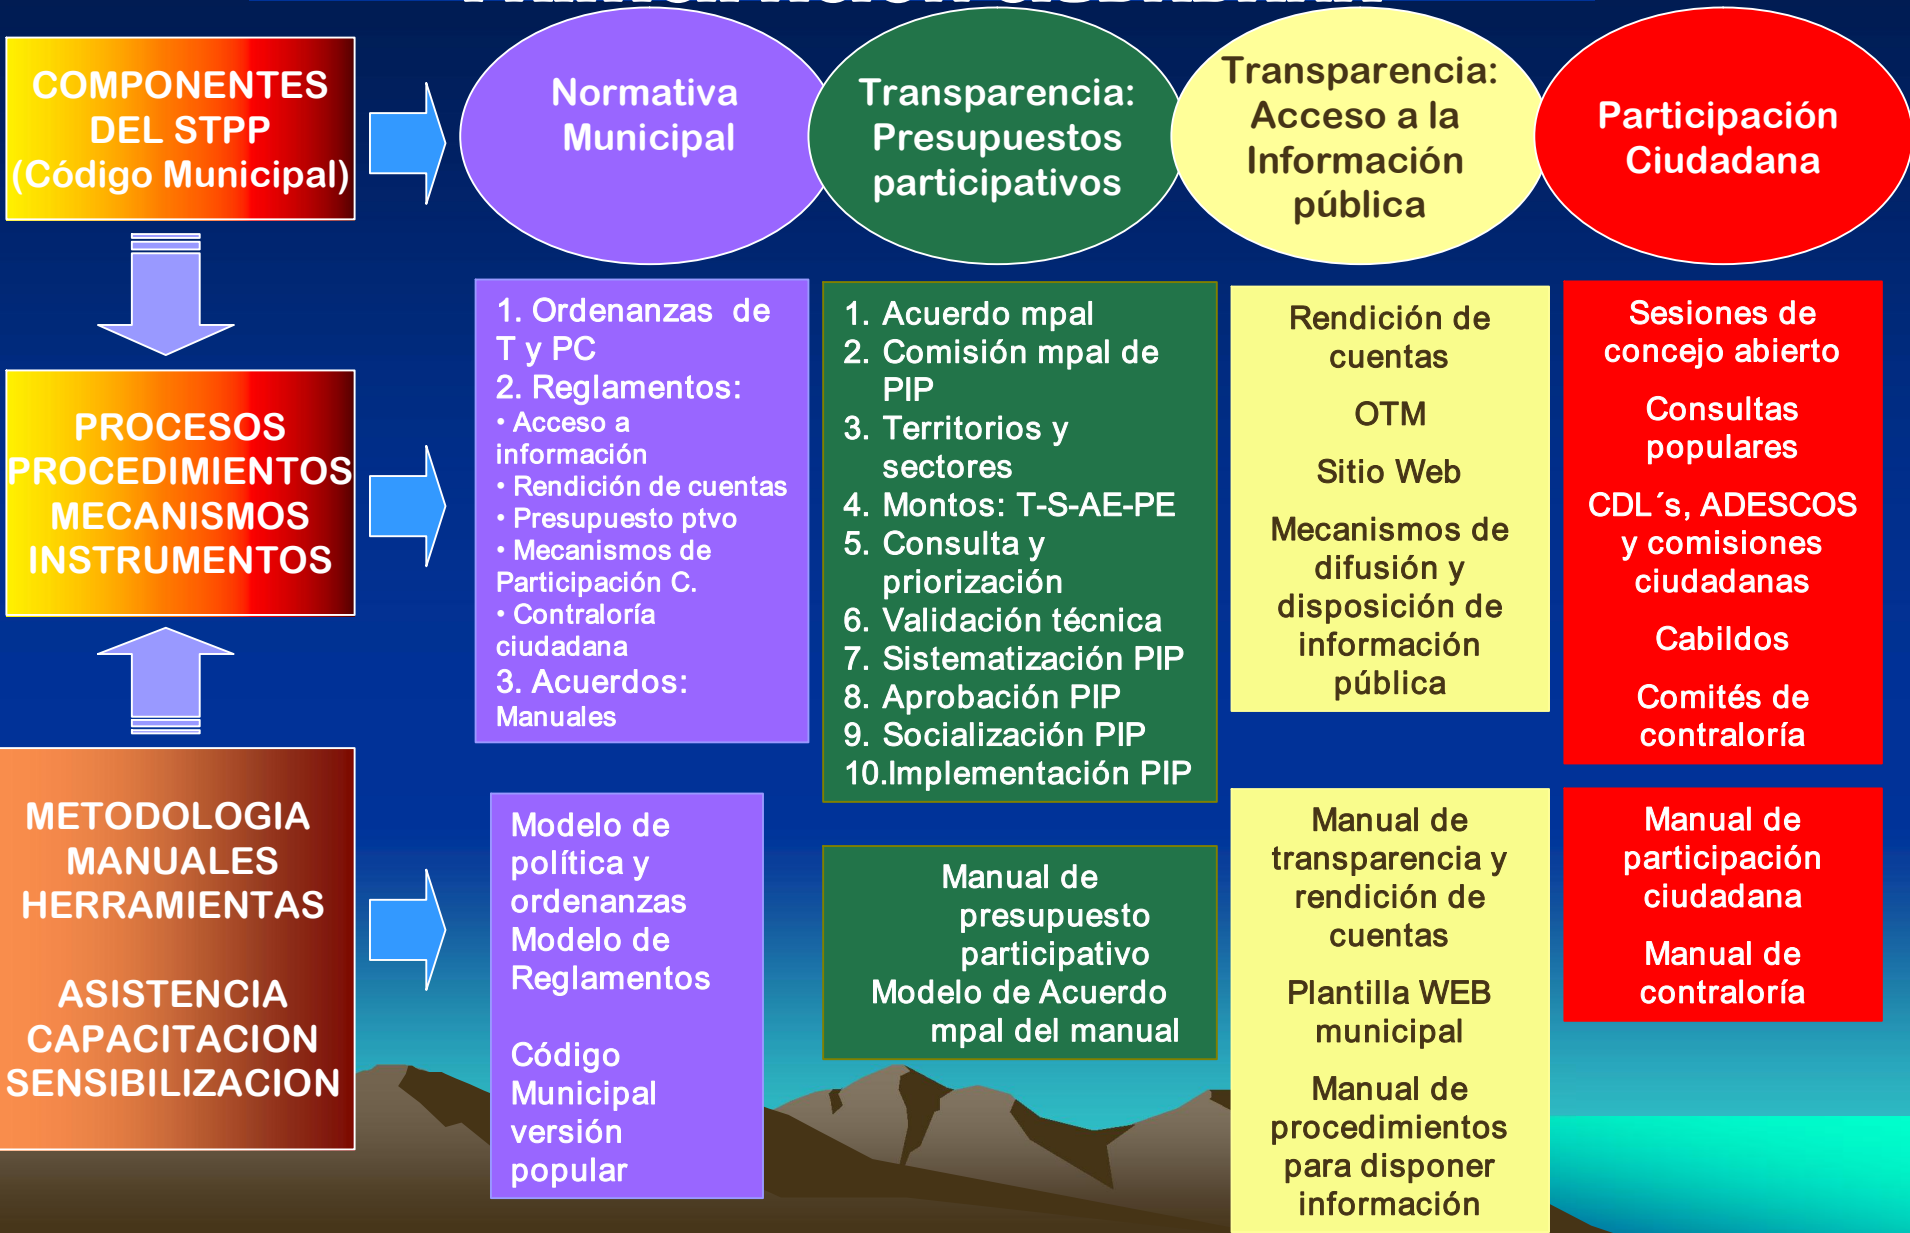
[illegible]

COMPONENTES DEL STPP (Código Municipal)

Normativa Municipal

Transparencia: Presupuestos participativos

Transparencia: Acceso a la Información pública

Participación Ciudadana

PROCESOS PROCEDIMIENTOS MECANISMOS INSTRUMENTOS

1. Ordenanzas de T y PC
2. Reglamentos:
• Acceso a información
• Rendición de cuentas
• Presupuesto ptvo
• Mecanismos de Participación C.
• Contraloría ciudadana
3. Acuerdos: Manuales

1. Acuerdo mpal
2. Comisión mpal de PIP
3. Territorios y sectores
4. Montos: T-S-AE-PE
5. Consulta y priorización
6. Validación técnica
7. Sistematización PIP
8. Aprobación PIP
9. Socialización PIP
10.Implementación PIP

Rendición de cuentas

OTM

Sitio Web

Mecanismos de difusión y disposición de información pública

Sesiones de concejo abierto

Consultas populares

CDL´s, ADESCOS y comisiones ciudadanas

Cabildos

Comités de contraloría

METODOLOGIA MANUALES HERRAMIENTAS

ASISTENCIA CAPACITACION SENSIBILIZACION

Modelo de política y ordenanzas
Modelo de Reglamentos

Código Municipal versión popular

Manual de presupuesto participativo
Modelo de Acuerdo mpal del manual

Manual de transparencia y rendición de cuentas

Plantilla WEB municipal

Manual de procedimientos para disponer información

Manual de participación ciudadana

Manual de contraloría